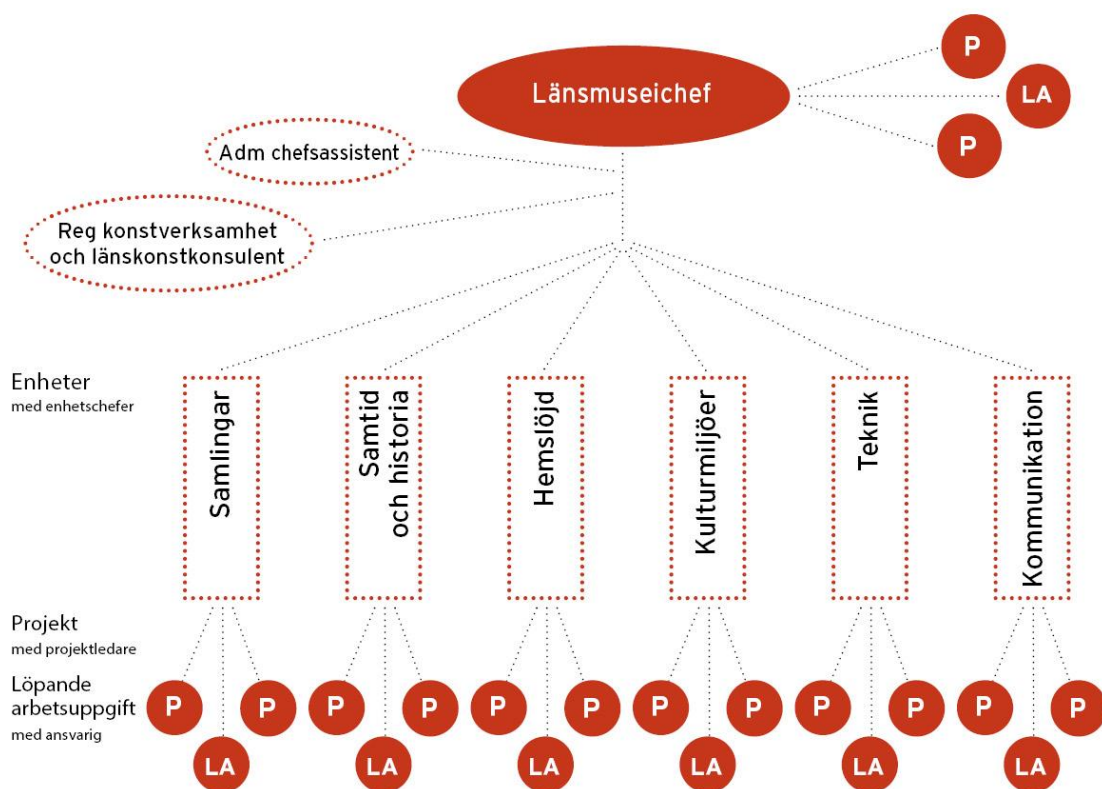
Länsmuseichef

P

LA

P

Adm chefsassistent

Reg konstverksamhet och länskonstkonsulent

Enheter
med enhetschefer

Samlingar

Samtid och historia

Hemslöjd

Kulturmiljöer

Teknik

Kommunikation

Projekt
med projektledare

Löpande arbetsuppgift
med ansvarig

P P
LA

P P
LA

P P
LA

P P
LA

P P
LA

P P
LA